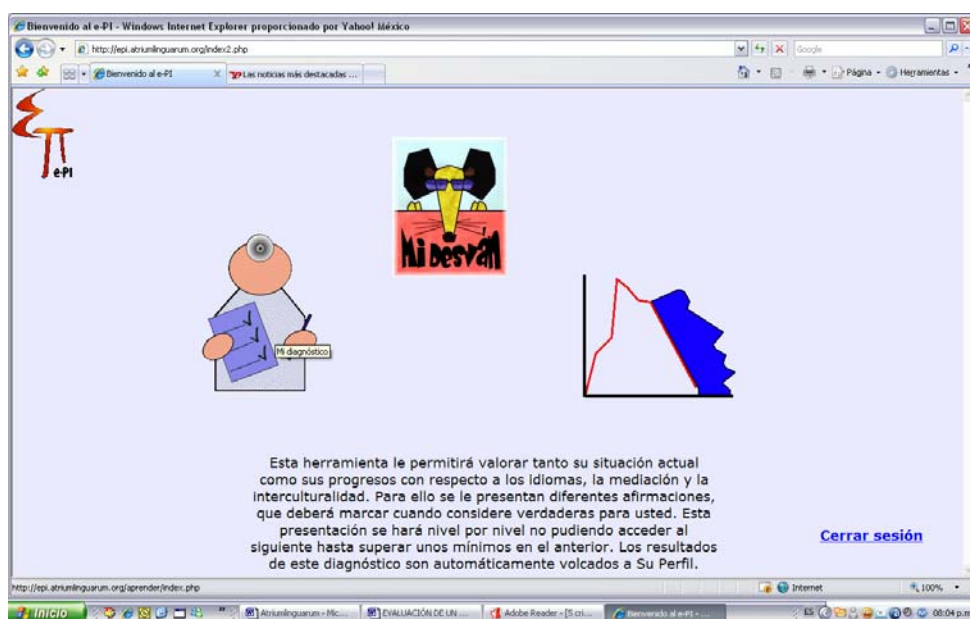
Bienvenido al e-PI - Windows Internet Explorer proporcionado por Yahoo! México

http://epi.atriumlinguarum.org/index2.php

Google

Bienvenido al e-PI

Las noticias más destacadas ...

Página

Herramientas

e-PI

Mi desván

Mi diagnóstico

Esta herramienta le permitirá valorar tanto su situación actual como sus progresos con respecto a los idiomas, la mediación y la interculturalidad. Para ello se le presentan diferentes afirmaciones, que deberá marcar cuando considere verdaderas para usted. Esta presentación se hará nivel por nivel no pudiendo acceder al siguiente hasta superar unos mínimos en el anterior. Los resultados de este diagnóstico son automáticamente volcados a Su Perfil.

Cerrar sesión

http://epi.atriumlinguarum.org/aprender/index.php

Internet

100%

Inicio

Atriumlinguarum - Mic...

EVALUACIÓN DE UN ...

Adobe Reader - [5 cri...

Bienvenido al e-PI - ...

ES

08:04 p.m.